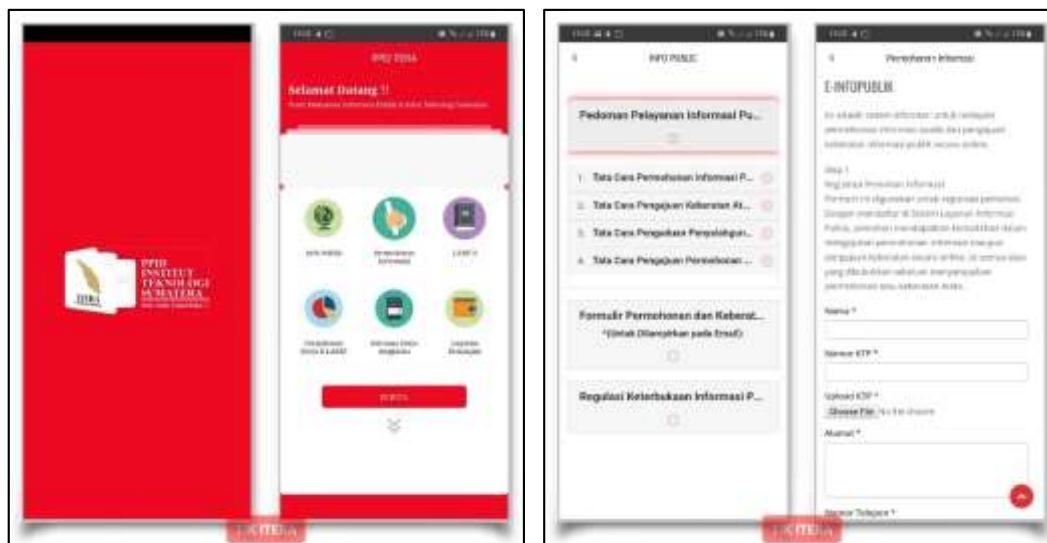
PPID
INSTITUT
TEKNOLOGI
SUMATERA

PPID ITERA

Selamat Datang !!

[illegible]

Info Publik

Permohonan Informasi

LHKPN

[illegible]

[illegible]

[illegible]

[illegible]

INFO PUBLIK

Pedoman Pelayanan Informasi Pu...

1. Tata Cara Permohonan Informasi P...

2. Tata Cara Pengajuan Keberatan At...

3. Tata Cara Pengajuan Penyelesaian...

4. Tata Cara Pengajuan Permohonan...

Formulir Permohonan dan Keberat...

*(Untuk Dilampirkan pada Email)

Regulasi Keterbukaan Informasi P...

Permohonan Informasi

E-INFOPUBLIK

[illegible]

Nama *

Nomor KTP *

Upload KTP *

Choose File No file chosen

Alamat *

Nomor Telepon *